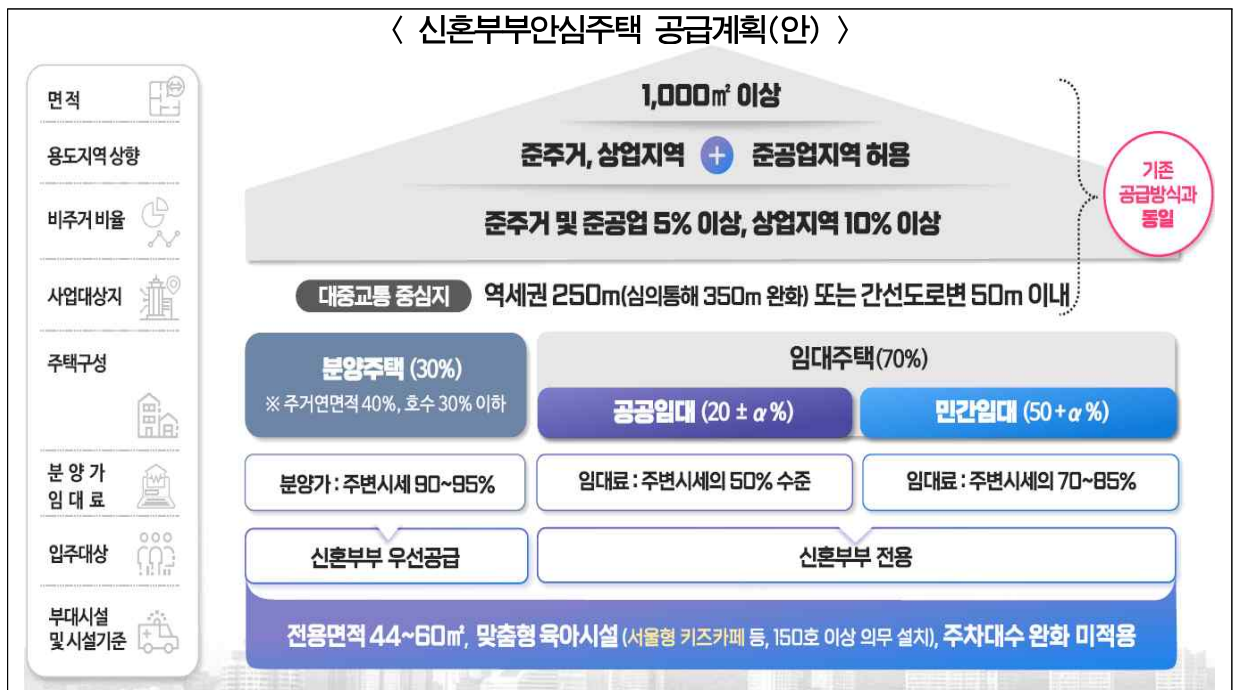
〈 신혼부부안심주택 공급계획(안) 〉

면적

용도지역 상향

비주거 비율

사업대상지

주택구성

분 양 가
임 대 료

입주대상

부대시설
및 시설기준

1,000㎡ 이상

준주거, 상업지역 + 준공업지역 허용

준주거 및 준공업 5% 이상, 상업지역 10% 이상

기존
공급방식과
동일

대중교통 중심지 역세권 250m(심의통해 350m 완화) 또는 간선도로변 50m 이내

분양주택 (30%)
※ 주거연면적 40%, 호수 30% 이하

임대주택(70%)

공공임대 (20 ± $\alpha$ %)

민간임대 (50 + $\alpha$ %)

분양가 : 주변시세 90~95%

임대료 : 주변시세의 50% 수준

임대료 : 주변시세의 70~85%

신혼부부 우선공급

신혼부부 전용

전용면적 44~60㎡, 맞춤형 육아시설 (서울형 키즈카페 등, 150호 이상 의무 설치), 주차대수 완화 미적용